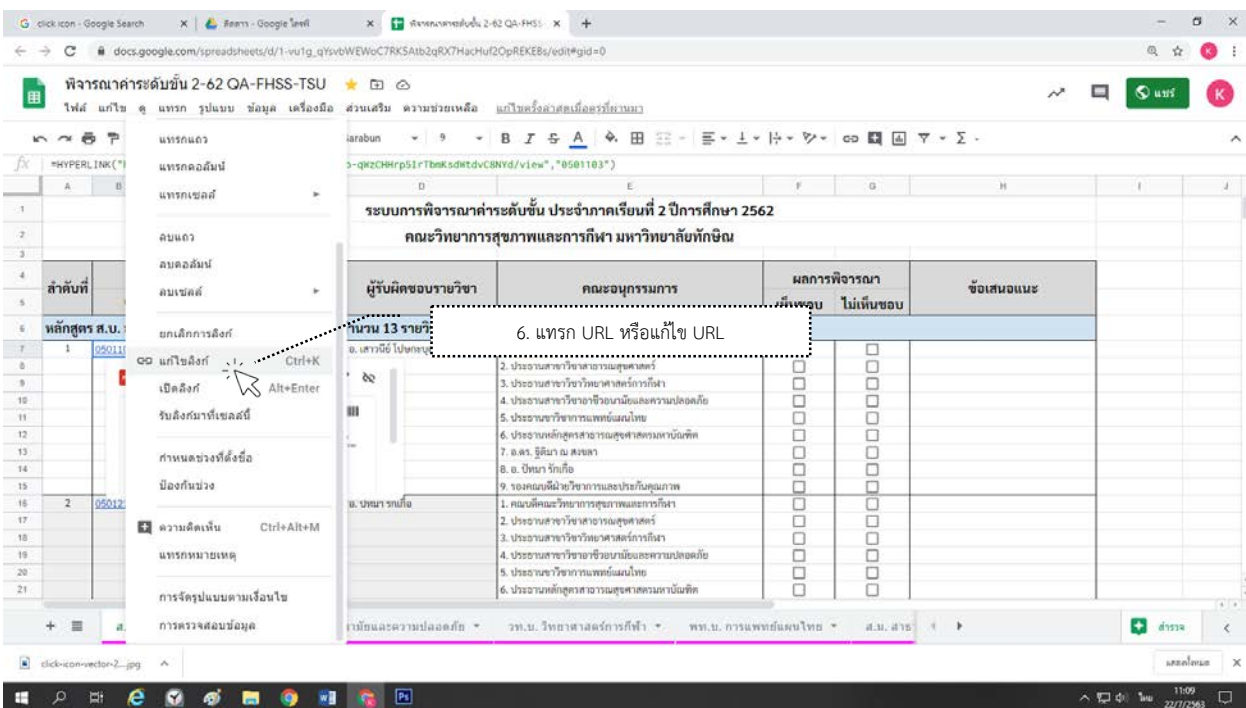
G click icon - Google Search × | ชีตงาน - Google ไดรฟ์ × | พิจารณาค่าระดับชั้น 2-62 QA-FHSS × | +

docs.google.com/spreadsheets/d/1-vu1g_qYsvbWEWoC7RK5Atb2qRX7HacHuf2OpREKEBs/edit#gid=0

พิจารณาค่าระดับชั้น 2-62 QA-FHSS-TSU

ไฟล์ แก้ไข ดู แทรก รูปแบบ ข้อมูล เครื่องมือ ส่วนเสริม ความช่วยเหลือ แก้ไขครั้งล่าสุดเมื่อครู่ที่ผ่านมา

แชร์

Sarabun 9

=HYPERLINK(" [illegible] -qWzCHHrp5IrTbmKsdWtdvC8NYd/view","0501103")

แทรกแถว
แทรกคอลัมน์
แทรกเซลล์
ลบแถว
ลบคอลัมน์
ลบเซลล์
ยกเลิกการลิงก์
แก้ไขลิงก์ Ctrl+K
เปิดลิงก์ Alt+Enter
รับลิงก์มาที่เซลล์นี้
กำหนดช่วงที่ตั้งชื่อ
ป้องกันช่วง
ความคิดเห็น Ctrl+Alt+M
แทรกหมายเหตุ
การจัดรูปแบบตามเงื่อนไข
การตรวจสอบข้อมูล

6. แทรก URL หรือแก้ไข URL

ระบบการพิจารณาค่าระดับชั้น ประจำภาคเรียนที่ 2 ปีการศึกษา 2562
คณะวิทยาการสุขภาพและการกีฬา มหาวิทยาลัยทักษิณ

| ลำดับที่ | | ผู้รับผิดชอบรายวิชา | คณะอนุกรรมการ | ผลการพิจารณา เห็นชอบ | ไม่เห็นชอบ | ข้อเสนอแนะ |
|---|---|---|---|---|---|---|
| หลักสูตร ส.บ. | | จำนวน 13 รายวิ | | | | |
| 1 | 050110 | อ. เสาวนีย์ โปษกาญจ | | | | |
| | | | 2. ประธานสาขาวิชาสาธารณสุขศาสตร์ | | | |
| | | | 3. ประธานสาขาวิชาวิทยาศาสตร์การกีฬา | | | |
| | | | 4. ประธานสาขาวิชาอาชีวอนามัยและความปลอดภัย | | | |
| | | | 5. ประธานสาขาวิชาการแพทย์แผนไทย | | | |
| | | | 6. ประธานหลักสูตรสาธารณสุขศาสตรมหาบัณฑิต | | | |
| | | | 7. อ.ดร. ฐิติมา ณ สงขลา | | | |
| | | | 8. อ. ปัทมา รักเกื้อ | | | |
| | | | 9. รองคณบดีฝ่ายวิชาการและประกันคุณภาพ | | | |
| 2 | 05012 | อ. ปทมา รกเกื้อ | 1. คณบดีคณะวิทยาการสุขภาพและการกีฬา | | | |
| | | | 2. ประธานสาขาวิชาสาธารณสุขศาสตร์ | | | |
| | | | 3. ประธานสาขาวิชาวิทยาศาสตร์การกีฬา | | | |
| | | | 4. ประธานสาขาวิชาอาชีวอนามัยและความปลอดภัย | | | |
| | | | 5. ประธานสาขาวิชาการแพทย์แผนไทย | | | |
| | | | 6. ประธานหลักสูตรสาธารณสุขศาสตรมหาบัณฑิต | | | |

ามัยและความปลอดภัย ▾ | วท.บ. วิทยาศาสตร์การกีฬา ▾ | พท.บ. การแพทย์แผนไทย ▾ | ส.ม. สาธ

สำรวจ

click-icon-vector-2....jpg

แสดงทั้งหมด

11:09 22/7/2563